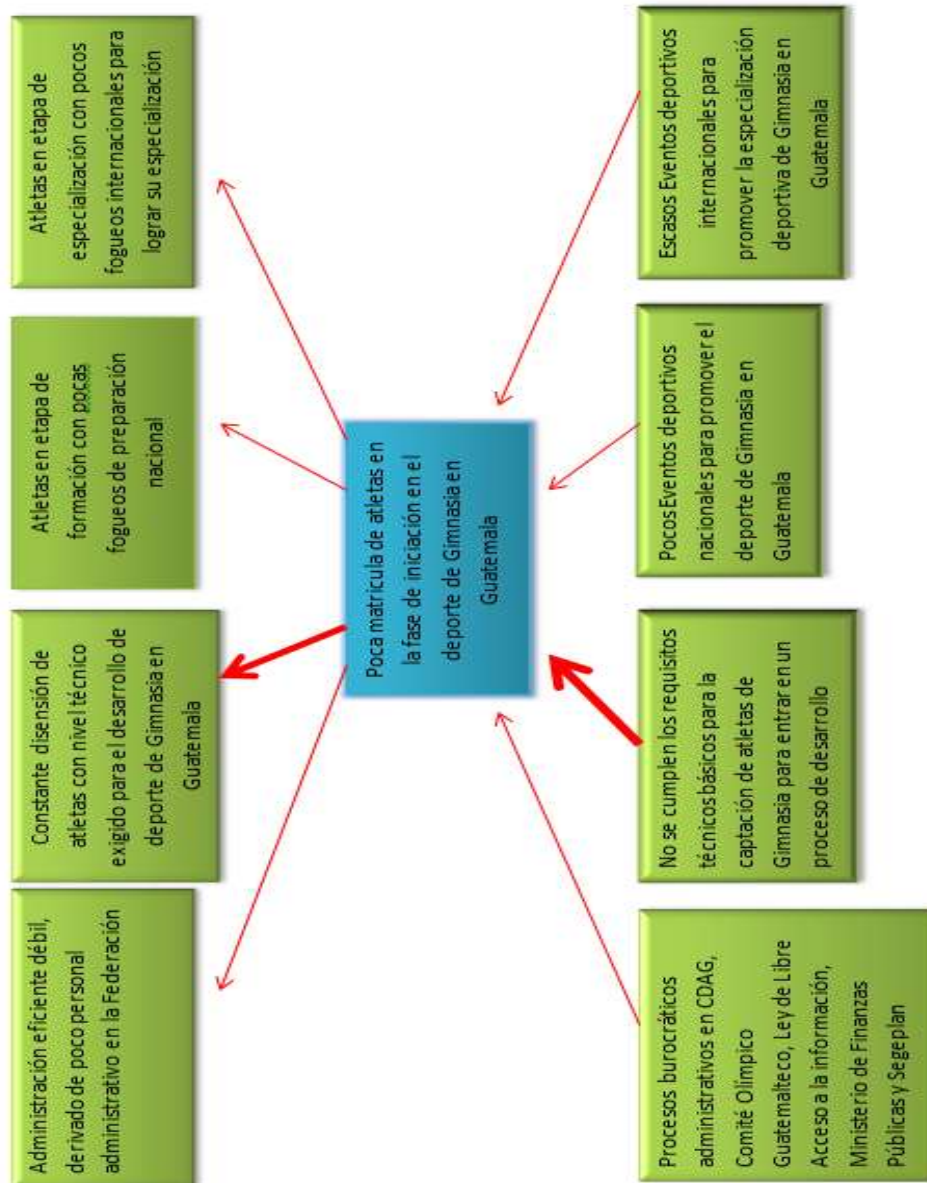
Atletas en etapa de especialización con pocos fogueos internacionales para lograr su especialización

Atletas en etapa de formación con pocas fogueos de preparación nacional

Constante disensión de atletas con nivel técnico exigido para el desarrollo de deporte de Gimnasia en Guatemala

Administración eficiente débil, derivado de poco personal administrativo en la Federación

Poca matricula de atletas en la fase de iniciación en el deporte de Gimnasia en Guatemala

Escasos Eventos deportivos internacionales para promover la especialización deportiva de Gimnasia en Guatemala

Pocos Eventos deportivos nacionales para promover el deporte de Gimnasia en Guatemala

No se cumplen los requisitos técnicos básicos para la captación de atletas de Gimnasia para entrar en un proceso de desarrollo

Procesos burocráticos administrativos en CDAG, Comité Olímpico Guatemalteco, Ley de Libre Acceso a la información, Ministerio de Finanzas Públicas y Segeplan